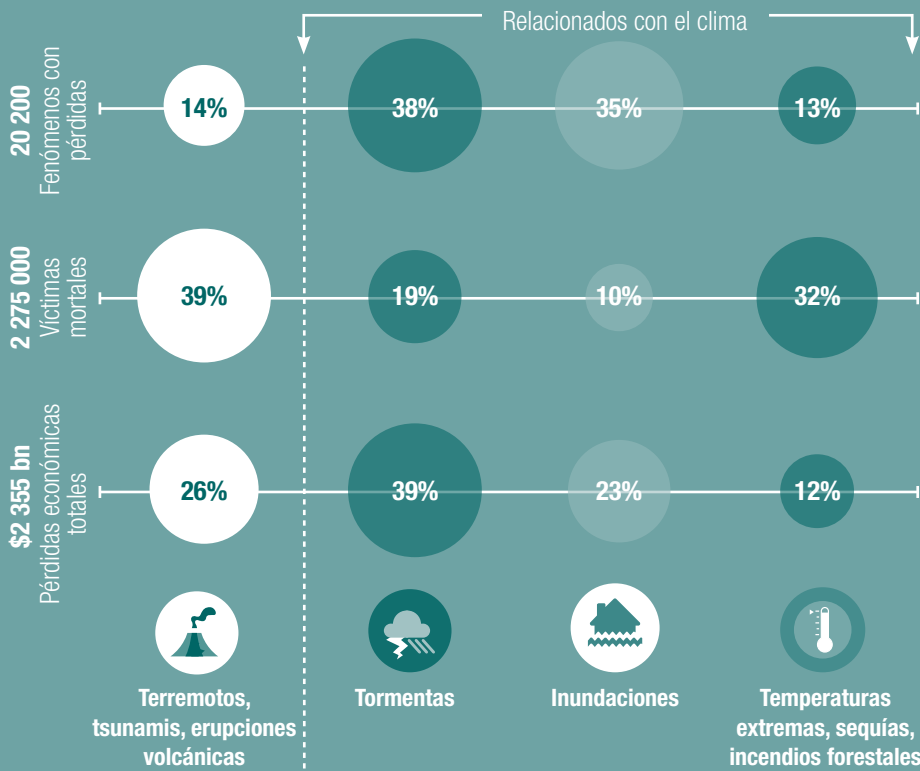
Relacionados con el clima

20 200
Fenómenos con pérdidas

14%
38%
35%
13%

2 275 000
Víctimas mortales

39%
19%
10%
32%

$2 355 bn
Pérdidas económicas totales

26%
39%
23%
12%

Terremotos, tsunamis, erupciones volcánicas

Tormentas

Inundaciones

Temperaturas extremas, sequías, incendios forestales